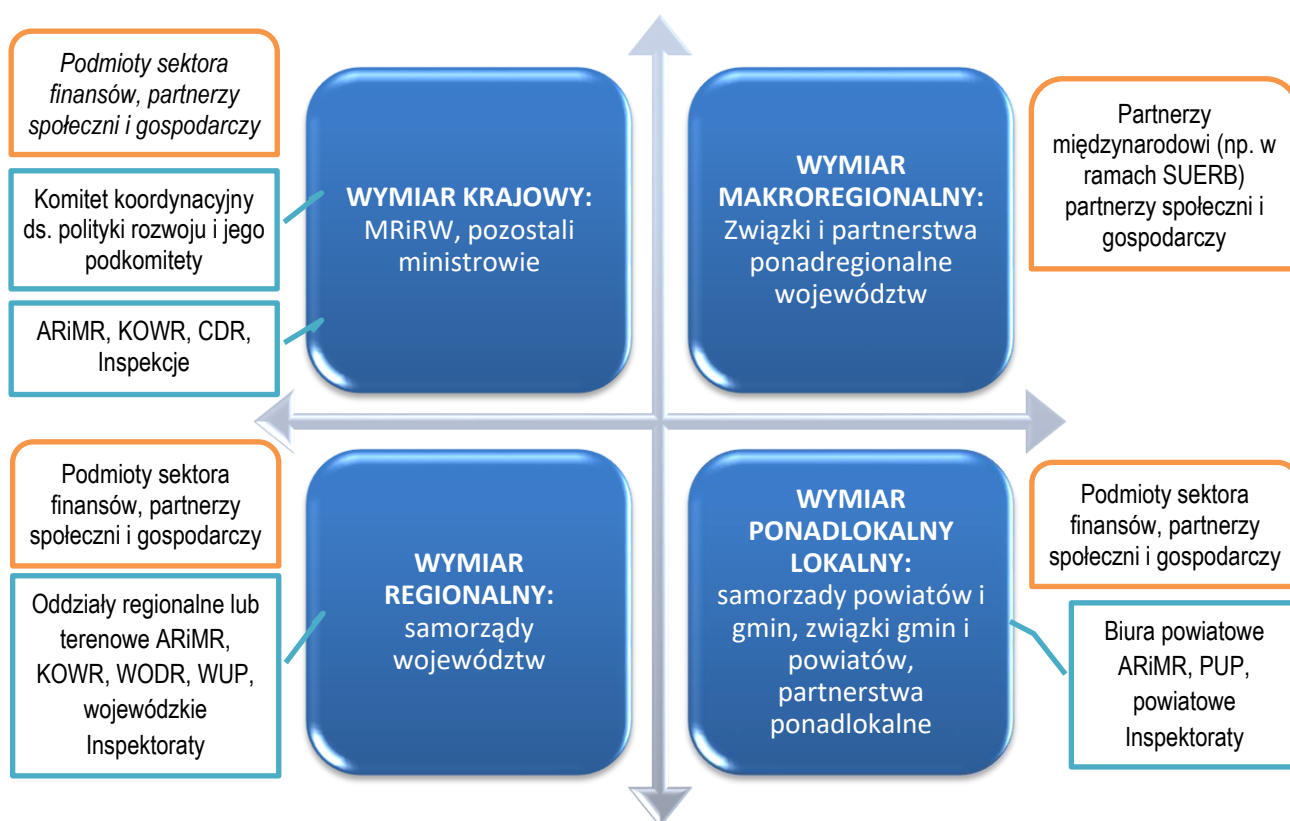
Podmioty sektora finansów, partnerzy społeczni i gospodarczy

Komitet koordynacyjny ds. polityki rozwoju i jego podkomitety

ARiMR, KOWR, CDR, Inspekcje

WYMIAR KRAJOWY: MRiRW, pozostali ministrowie

WYMIAR MAKROREGIONALNY: Związki i partnerstwa ponadregionalne województw

Partnerzy międzynarodowi (np. w ramach SUERB) partnerzy społeczni i gospodarczy

Podmioty sektora finansów, partnerzy społeczni i gospodarczy

Oddziały regionalne lub terenowe ARiMR, KOWR, WODR, WUP, wojewódzkie Inspektoraty

WYMIAR REGIONALNY: samorządy województw

WYMIAR PONADLOKALNY LOKALNY: samorzady powiatów i gmin, związki gmin i powiatów, partnerstwa ponadlokalne

Podmioty sektora finansów, partnerzy społeczni i gospodarczy

Biura powiatowe ARiMR, PUP, powiatowe Inspektoraty